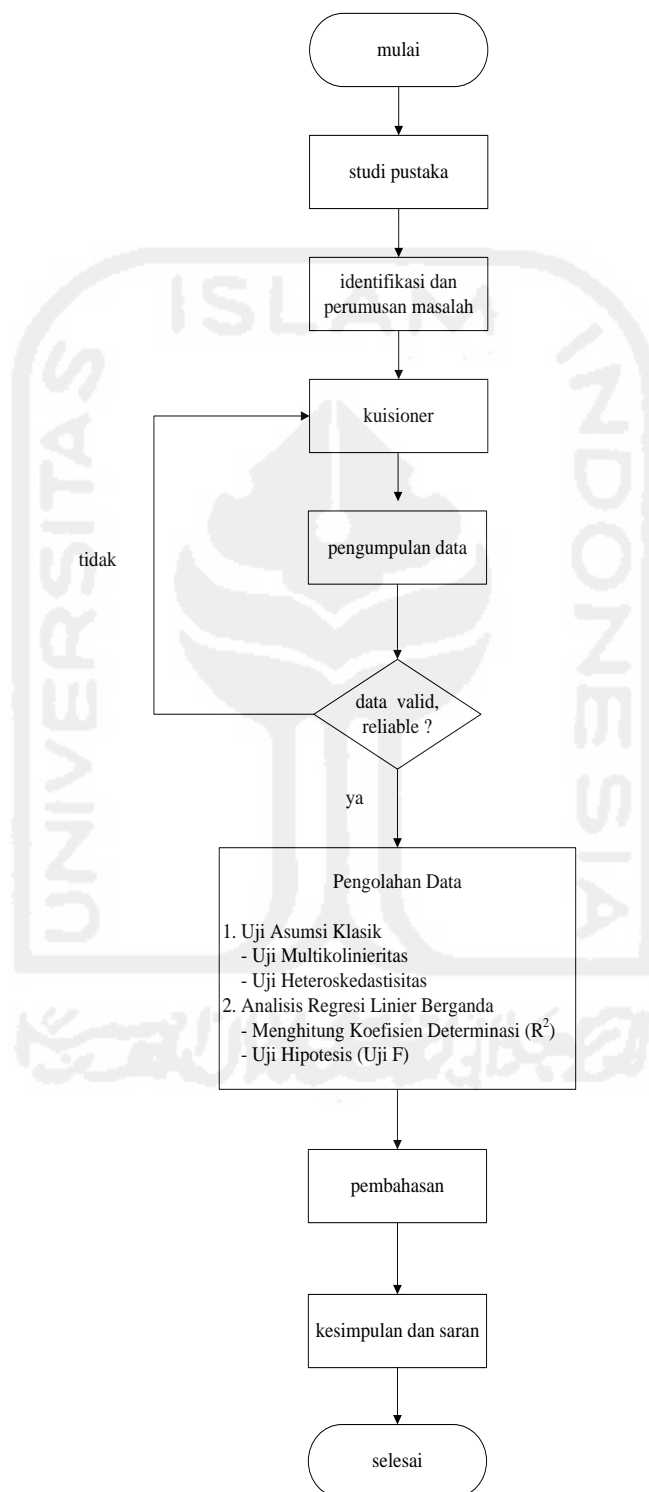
mulai

studi pustaka

identifikasi dan perumusan masalah

kuisioner

tidak

pengumpulan data

data valid, reliable ?

ya

Pengolahan Data

1. Uji Asumsi Klasik
- Uji Multikolinieritas
- Uji Heteroskedastisitas
2. Analisis Regresi Linier Berganda
- Menghitung Koefisien Determinasi ($R^2$)
- Uji Hipotesis (Uji F)

pembahasan

kesimpulan dan saran

selesai